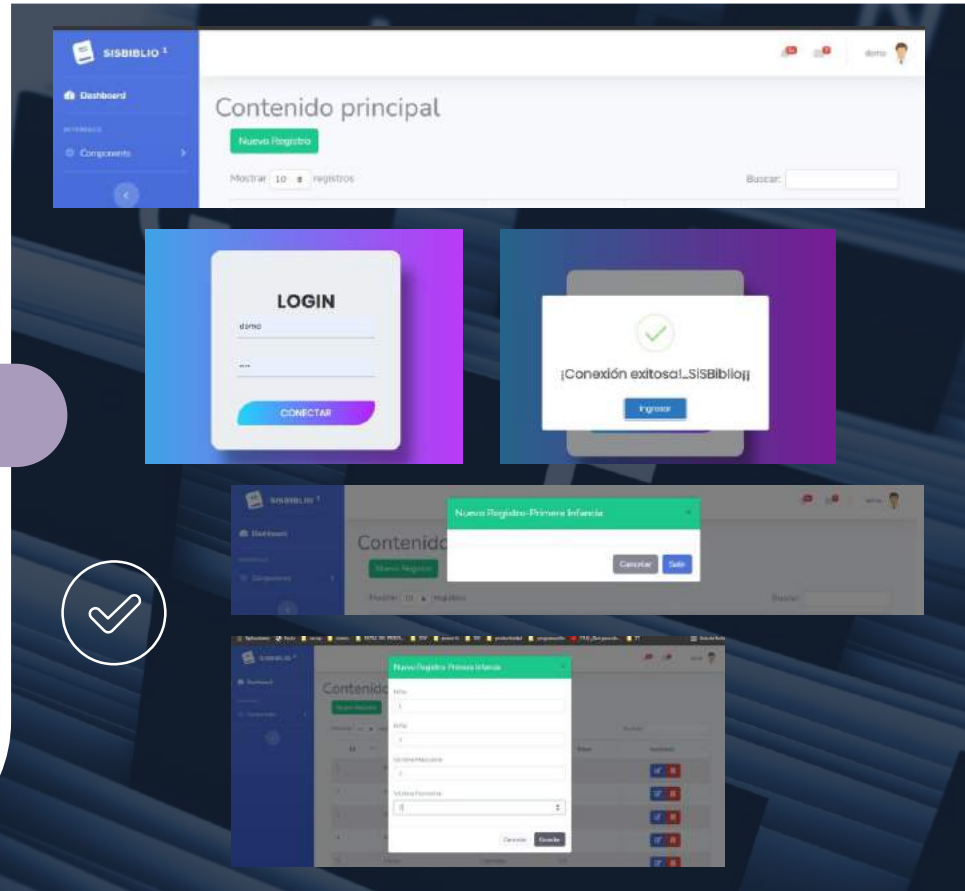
SISBIBLIO ¹

Dashboard

INTERFACE

Components

demo

Contenido principal

Nuevo Registro

Mostrar 10 registros

Buscar:

LOGIN

demo

....

CONECTAR

¡Conexión exitosa!_SISBiblio¡¡

Ingresar

SISBIBLIO ¹

Dashboard

Components

demo

Contenido

Nuevo Registro

Mostrar 10 registros

Buscar:

Nuevo Registro-Primera Infancia

Cancelar

Salir

SISBIBLIO ¹

Dashboard

Components

Contenido

Nuevo Registro

Nuevo Registro Primera Infancia

Niña

1

Niño

1

Víctima Masculino

1

Víctima Femenino

0

Cancelar

Guardar

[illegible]